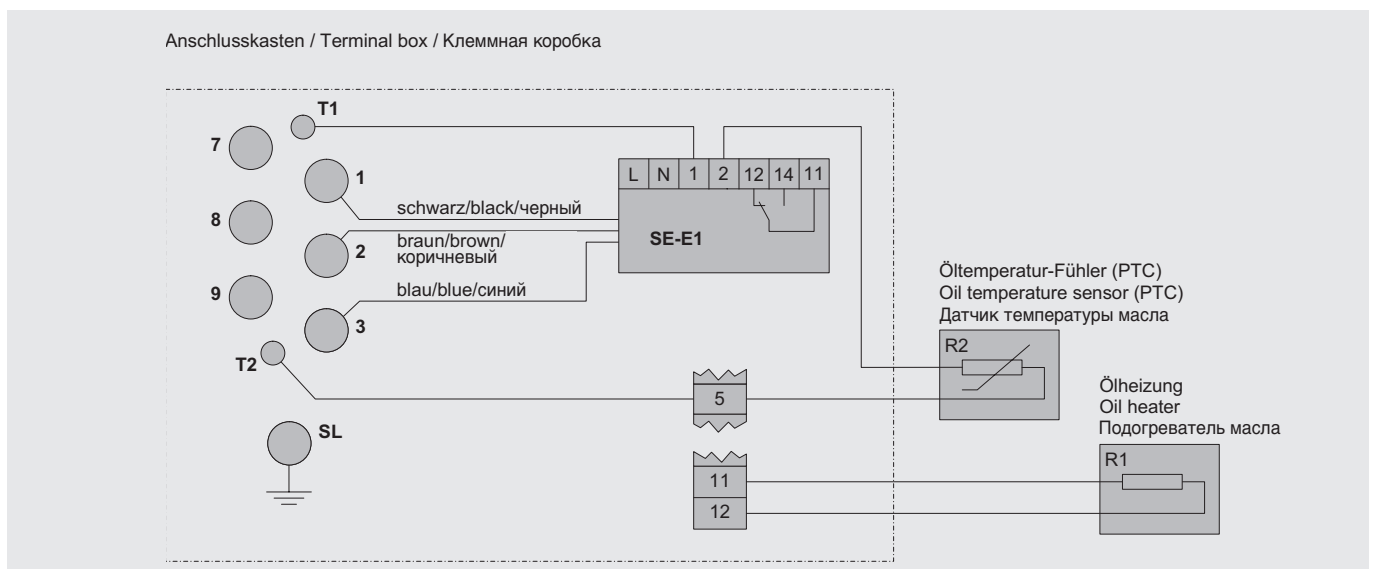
Anschlusskasten / Terminal box / Клеммная коробка

T1

7

1

8

9

2

3

T2

SL

schwarz/black/черный

braun/brown/ коричневый

blau/blue/синий

| L | N | 1 | 2 | 12 | 14 | 11 |
|---|---|---|---|---|---|---|

SE-E1

Öltemperatur-Fühler (PTC)
Oil temperature sensor (PTC)
Датчик температуры масла

R2

5

Ölheizung
Oil heater
Подогреватель масла

R1

11

12